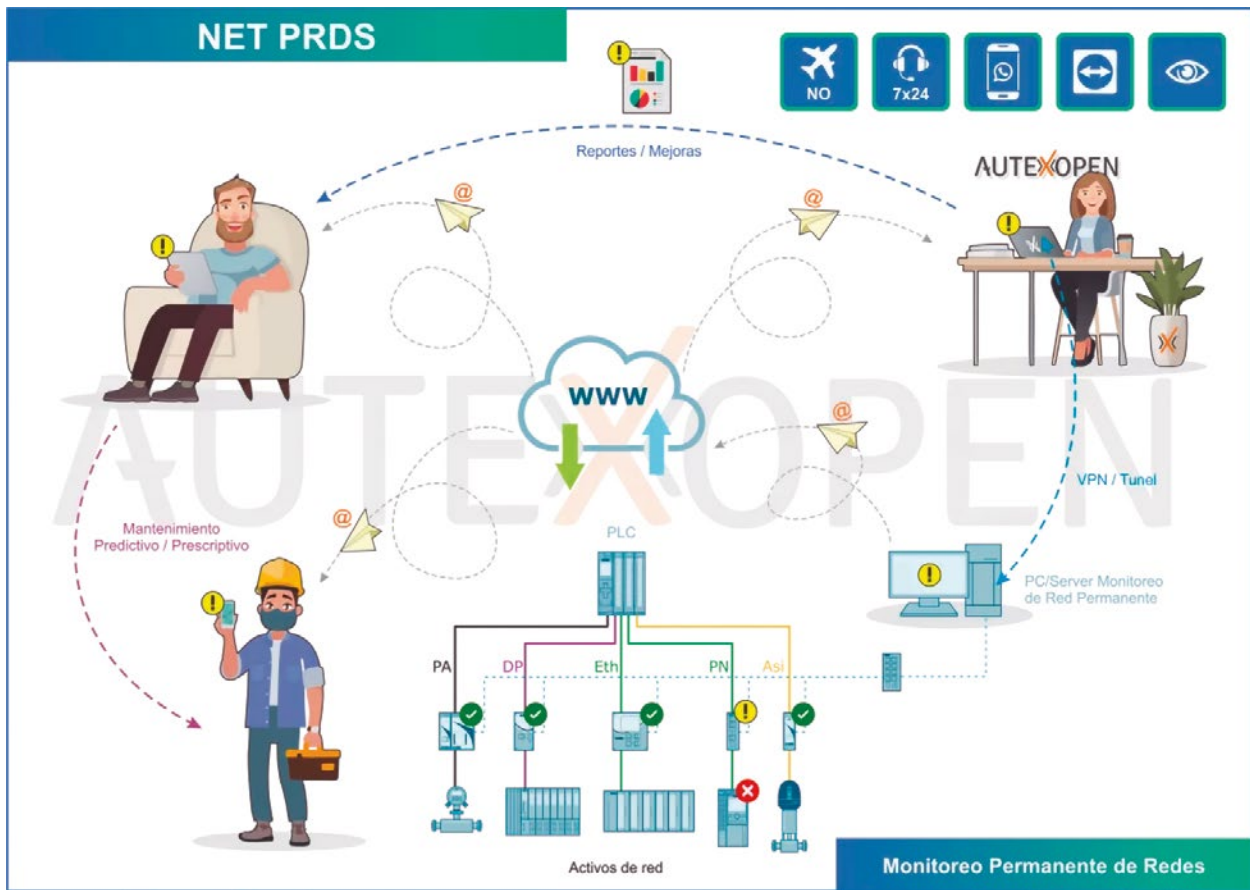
NET PRDS

NO

7x24

Reportes / Mejoras

AUTEXOPEN

www

AUTEXOPEN

VPN / Tunel

Mantenimiento Predictivo / Prescriptivo

PLC

PC/Server Monitoreo de Red Permanente

PA

DP

Eth

PN

Asi

Activos de red

Monitoreo Permanente de Redes